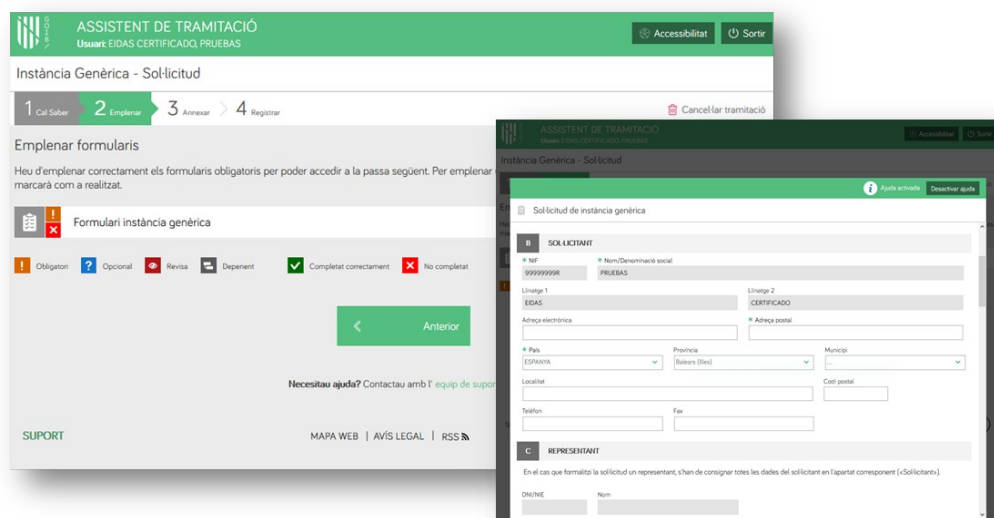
ASSISTENT DE TRAMITACIÓ
Usuari: EIDAS CERTIFICADO, PRUEBAS

Accessibilitat   Sortir

Instància Genèrica - Sol·licitud

1 Cal Saber   2 Emplenar   3 Annexar   4 Registrar

Cancel·lar tramitació

Emplenar formularis

Heu d'emplenar correctament els formularis obligatoris per poder accedir a la passa següent. Per emplenar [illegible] marcarà com a realitzat.

Formulari instància genèrica

Obligatori   Opcional   Revisa   Depenent   Completat correctament   No completat

Anterior

Necessitau ajuda? Contactau amb l' equip de supor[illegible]

SUPORT

MAPA WEB | AVÍS LEGAL | RSS

ASSISTENT DE TRAMITACIÓ
Usuari: EIDAS CERTIFICADO, PRUEBAS

Accessibilitat   Sortir

Instància Genèrica - Sol·licitud

Ajuda activada   Desactivar ajuda

Sol·licitud de instància genèrica

B   SOL·LICITANT

NIF
99999999R

Nom/Denominació social
PRUEBAS

Llinatge 1
EIDAS

Llinatge 2
CERTIFICADO

Adreça electrònica

Adreça postal

País
ESPANYA

Província
Balears (Illes)

Municipi
--

Localitat

Codi postal

Telèfon

Fax

C   REPRESENTANT

En el cas que formalitzi la sol·licitud un representant, s'han de consignar totes les dades del sol·licitant en l'apartat corresponent («Sol·licitant»).

DNI/NIE

Nom